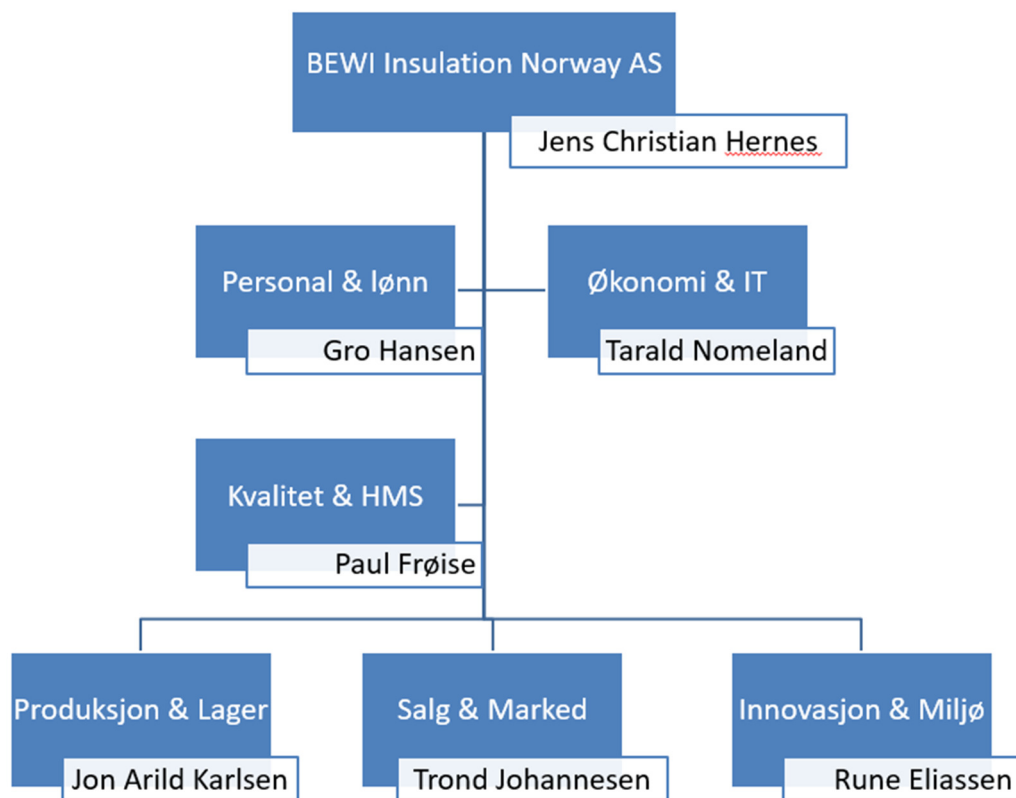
BEWI Insulation Norway AS
Jens Christian Hernes

Personal & lønn
Gro Hansen

Økonomi & IT
Tarald Nomeland

Kvalitet & HMS
Paul Frøise

Produksjon & Lager
Jon Arild Karlsen

Salg & Marked
Trond Johannesen

Innovasjon & Miljø
Rune Eliassen